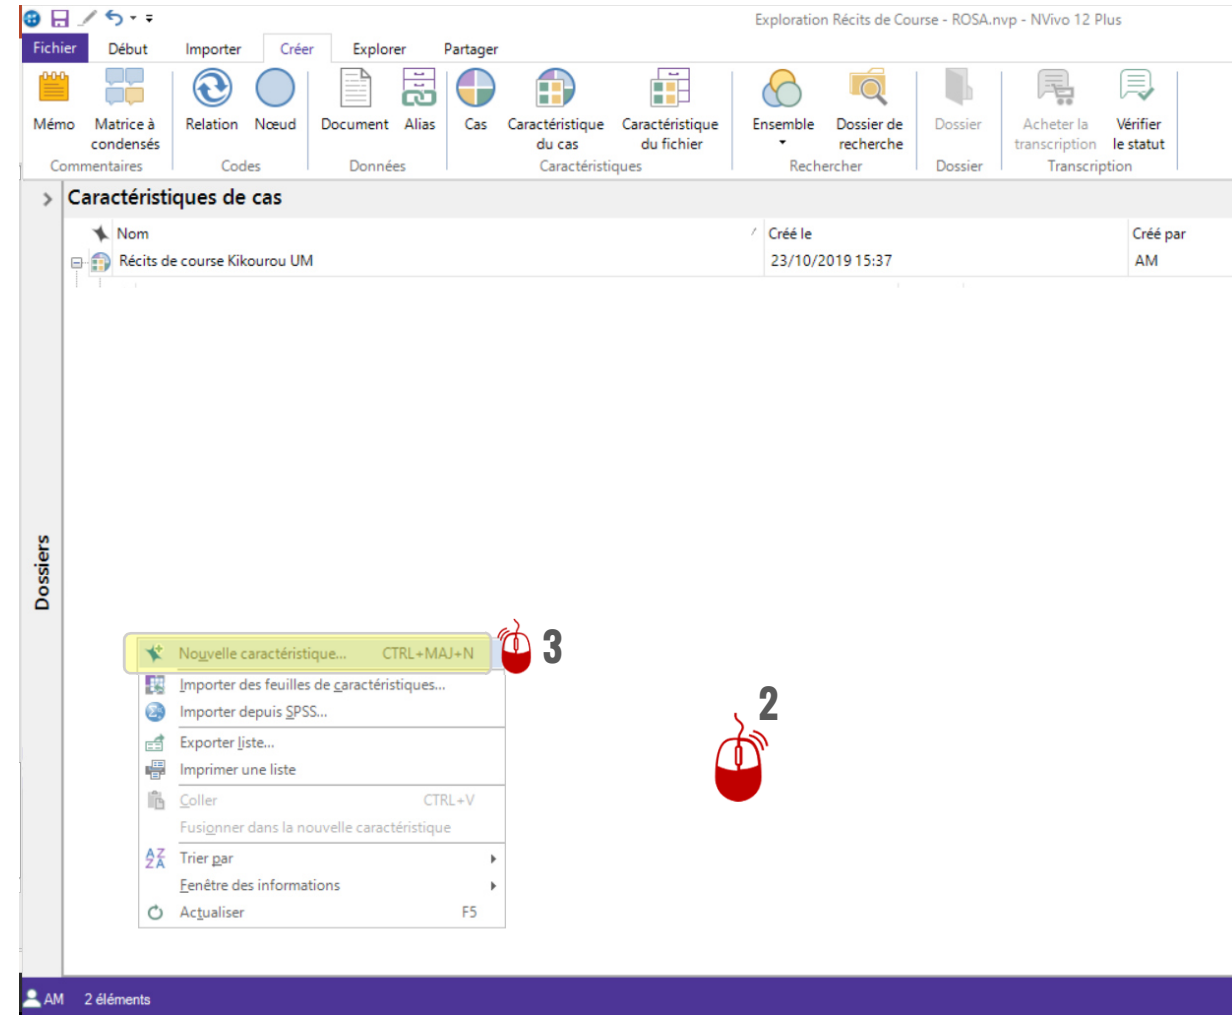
Exploration Récits de Course - ROSA.nvp - NVivo 12 Plus

Fichier Début Importer Créer Explorer Partager

Mémo Matrice à condensés
Commentaires

Relation Nœud
Codes

Document Alias
Données

Cas Caractéristique du cas Caractéristique du fichier
Caractéristiques

Ensemble Dossier de recherche
Rechercher

Dossier
Dossier

Acheter la transcription Vérifier le statut
Transcription

Caractéristiques de cas

| Nom | Créé le | Créé par |
|---|---|---|
| Récits de course Kikourou UM | 23/10/2019 15:37 | AM |

Dossiers

3

Nouvelle caractéristique... CTRL+MAJ+N
Importer des feuilles de caractéristiques...
Importer depuis SPSS...
Exporter liste...
Imprimer une liste
Coller CTRL+V
Fusionner dans la nouvelle caractéristique
Trier par
Fenêtre des informations
Actualiser F5

2

AM 2 éléments